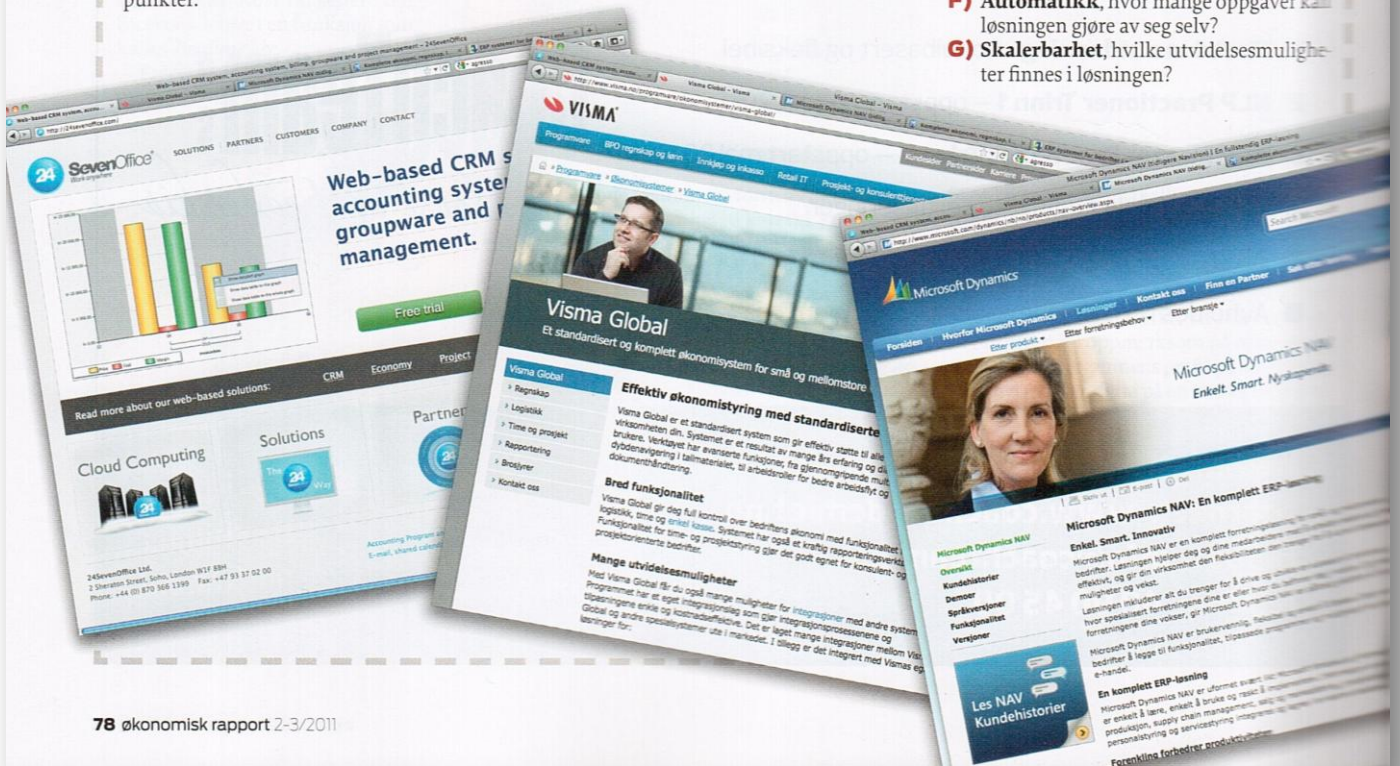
punkter.

F) Automatikk, hvor mange oppgaver kan løsningen gjøre av seg selv?
G) Skalerbarhet, hvilke utvidelsesmuligheter finnes i løsningen?

24 SevenOffice
SOLUTIONS PARTNERS CUSTOMERS COMPANY CONTACT
Web-based CRM s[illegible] accounting syste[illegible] groupware and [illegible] management.
Free trial
Read more about our web-based solutions:
CRM Economy Project
Cloud Computing
Solutions
Partner
24SevenOffice Ltd.
2 Sheraton Street, Soho, London W1F 8BH
Phone: +44 (0) 870 366 1399 Fax: +47 93 37 02 00

VISMA
Programvare BPO regnskap og lønn Innkjøp og inkasso Retail IT Prosjekt- og konsulentløsninger
Programvare > Økonomisystemer > Visma Global
Visma Global
Et standardisert og komplett økonomisystem for små og mellomstore
Visma Global
Regnskap
Logistikk
Time og prosjekt
Rapportering
Brosjyrer
Kontakt oss
Effektiv økonomistyring med standardiserte
Visma Global er et standardisert system som gir effektiv støtte til alle virksomheten din. Systemet er et resultat av mange års erfaring og brukere. Verktøyet har avanserte funksjoner, fra gjennomgående dybdenavigering i tallmaterialet, til arbeidsroller for bedre arbeidsflyt og dokumenthåndtering.
Bred funksjonalitet
Visma Global gir deg full kontroll over bedriftens økonomi med funksjonalitet logistikk, time og enkel kasse. Systemet har også et kraftig rapporteringsverktøy. Funksjonalitet for time- og prosjektstyring gjør det godt egnet for konsulent- og prosjektorienterte bedrifter.
Mange utvidelsesmuligheter
Med Visma Global får du også mange muligheter for integrasjoner med andre systemer. Programmet har et eget integrasjonslag som gjør integrasjonsprosessene og tilpasningene enkle og kostnadseffektive. Det er laget mange integrasjoner mellom Visma Global og andre spesialsystemer ute i markedet. I tillegg er det integrert med Vismas egne løsninger for:

Microsoft Dynamics
Forsiden Hvorfor Microsoft Dynamics Løsninger Kontakt oss Finn en Partner
Etter produkt Etter forretningsbehov Etter bransje
Microsoft Dynamics NAV
Enkelt. Smart. Nyskapende.
Microsoft Dynamics NAV: En komplett ERP-løsning
Microsoft Dynamics NAV
Oversikt
Kundehistorier
Demoer
Språkversjoner
Funksjonalitet
Versjoner
Enkel. Smart. Innovativ
Microsoft Dynamics NAV er en komplett forretningsløsning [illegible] bedrifter. Løsningen hjelper deg og dine medarbeidere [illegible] effektivt, og gir din virksomhet den fleksibiliteten den trenger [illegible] muligheter og vekst.
Løsningen inkluderer alt du trenger for å drive og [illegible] hvor spesialisert forretningene dine er eller hvor du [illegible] forretningene dine vokser, gir Microsoft Dynamics NAV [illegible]
Microsoft Dynamics NAV er brukervennlig, fleksibel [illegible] bedrifter å legge til funksjonalitet, tilpassede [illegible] e-handel.
En komplett ERP-løsning
Microsoft Dynamics NAV er utformet svært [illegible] er enkelt å lære, enkelt å bruke og raskt å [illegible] produksjon, supply chain management, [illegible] personalstyring og servicestyring integrert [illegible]
Forenkling forbedrer produktiviteten
Les NAV Kundehistorier

78 økonomisk rapport 2-3/2011